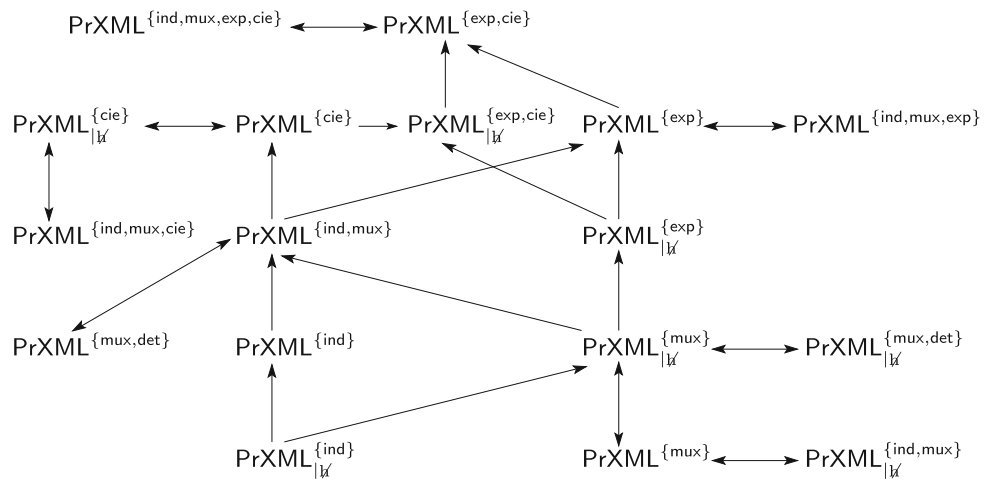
$\mathsf{PrXML}^{\{\mathsf{ind},\mathsf{mux},\mathsf{exp},\mathsf{cie}\}}$ $\mathsf{PrXML}^{\{\mathsf{exp},\mathsf{cie}\}}$

$\mathsf{PrXML}^{\{\mathsf{cie}\}}_{|\not{V}}$ $\mathsf{PrXML}^{\{\mathsf{cie}\}}$ $\mathsf{PrXML}^{\{\mathsf{exp},\mathsf{cie}\}}_{|\not{V}}$ $\mathsf{PrXML}^{\{\mathsf{exp}\}}$ $\mathsf{PrXML}^{\{\mathsf{ind},\mathsf{mux},\mathsf{exp}\}}$

$\mathsf{PrXML}^{\{\mathsf{ind},\mathsf{mux},\mathsf{cie}\}}$ $\mathsf{PrXML}^{\{\mathsf{ind},\mathsf{mux}\}}$ $\mathsf{PrXML}^{\{\mathsf{exp}\}}_{|\not{V}}$

$\mathsf{PrXML}^{\{\mathsf{mux},\mathsf{det}\}}$ $\mathsf{PrXML}^{\{\mathsf{ind}\}}$ $\mathsf{PrXML}^{\{\mathsf{mux}\}}_{|\not{V}}$ $\mathsf{PrXML}^{\{\mathsf{mux},\mathsf{det}\}}_{|\not{V}}$

$\mathsf{PrXML}^{\{\mathsf{ind}\}}_{|\not{V}}$ $\mathsf{PrXML}^{\{\mathsf{mux}\}}$ $\mathsf{PrXML}^{\{\mathsf{ind},\mathsf{mux}\}}_{|\not{V}}$